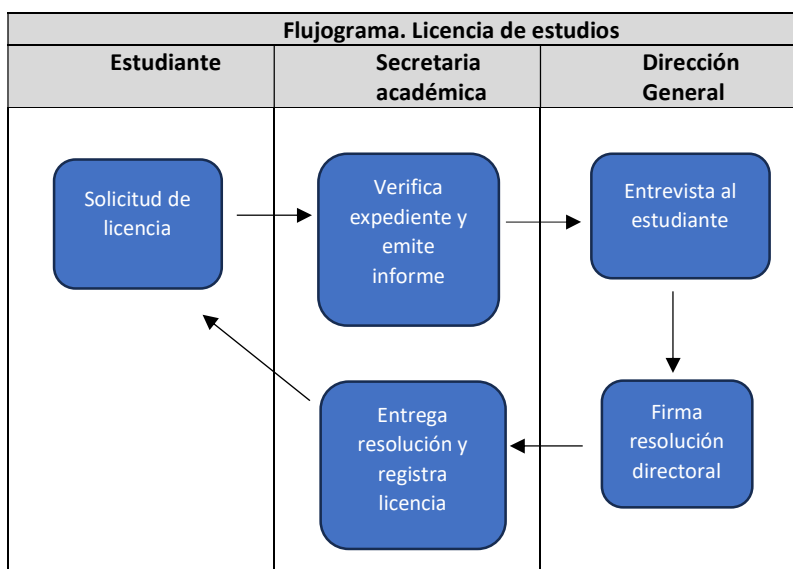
Flujograma. Licencia de estudios

| Estudiante | Secretaria académica | Dirección General |
|---|---|---|
| Solicitud de licencia | Verifica expediente y emite informe | Entrevista al estudiante |
| | Entrega resolución y registra licencia | Firma resolución directoral |